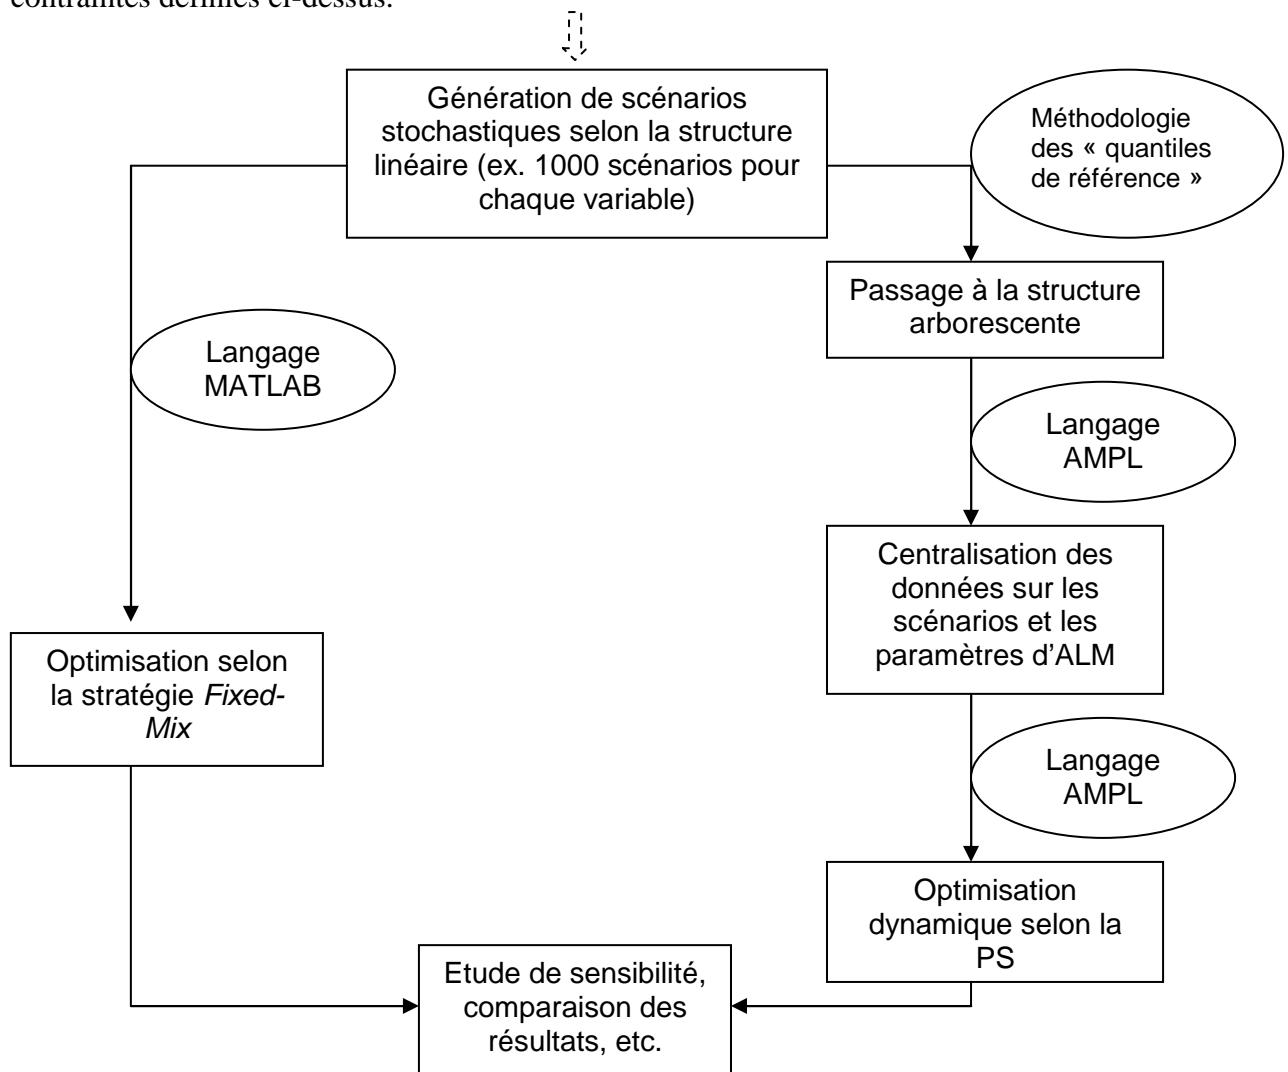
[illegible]

Génération de scénarios stochastiques selon la structure linéaire (ex. 1000 scénarios pour chaque variable)

Méthodologie des « quantiles de référence »

Passage à la structure arborescente

Langage MATLAB

Langage AMPL

Centralisation des données sur les scénarios et les paramètres d'ALM

Optimisation selon la stratégie *Fixed-Mix*

Langage AMPL

Optimisation dynamique selon la PS

Etude de sensibilité, comparaison des résultats, etc.